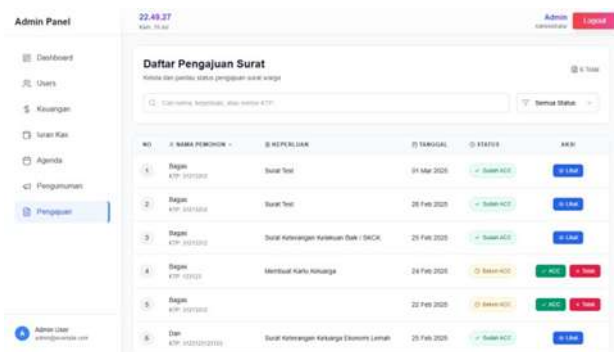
Admin Panel

22.49.27
Kam, 10 Jul

Admin
Administrator
Logout

Dashboard
Users
Keuangan
Iuran Kas
Agenda
Pengumuman
Pengajuan

Admin User
admin@example.com

Daftar Pengajuan Surat
Kelola dan pantau status pengajuan surat warga

6 Total

Cari nama, keperluan, atau nomor KTP...

Semua Status

| NO | NAMA PEMOHON | KEPERLUAN | TANGGAL | STATUS | AKSI |
|---|---|---|---|---|---|
| 1 | Bagas KTP: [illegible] | Surat Test | 01 Mar 2025 | Sudah ACC | Lihat |
| 2 | Bagas KTP: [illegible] | Surat Test | 28 Feb 2025 | Sudah ACC | Lihat |
| 3 | Bagas KTP: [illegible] | Surat Keterangan Kelakuan Baik / SKCK | 25 Feb 2025 | Sudah ACC | Lihat |
| 4 | Bagas KTP: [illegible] | Membuat Kartu Keluarga | 24 Feb 2025 | Belum ACC | ACC Tolak |
| 5 | Bagas KTP: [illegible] |  | 22 Feb 2025 | Belum ACC | ACC Tolak |
| 6 | Dan KTP: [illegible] | Surat Keterangan Keluarga Ekonomi Lemah | 25 Feb 2025 | Sudah ACC | Lihat |